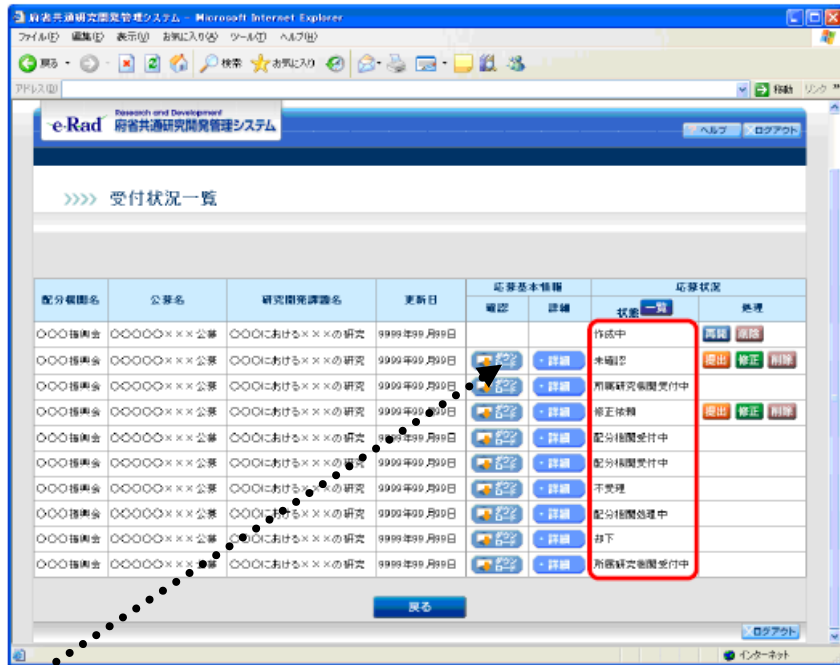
府省共通研究開発管理システム - Microsoft Internet Explorer

ファイル(F) 編集(E) 表示(V) お気に入り(A) ツール(T) ヘルプ(H)

戻る 検索 お気に入り

アドレス(D) 移動 リンク

Research and Development
e-Rad 府省共通研究開発管理システム

ヘルプ ログアウト

受付状況一覧

| 配分機関名 | 公募名 | 研究開発課題名 | 更新日 | 応募基本情報 確認 | 応募基本情報 詳細 | 応募状況 状態 一覧 | 応募状況 処理 |
|---|---|---|---|---|---|---|---|
| ○○○振興会 | ○○○○○×××公募 | ○○○における×××の研究 | 9999年99月99日 | | | 作成中 | 再開 削除 |
| ○○○振興会 | ○○○○○×××公募 | ○○○における×××の研究 | 9999年99月99日 | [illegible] | 詳細 | 未確認 | 提出 修正 削除 |
| ○○○振興会 | ○○○○○×××公募 | ○○○における×××の研究 | 9999年99月99日 | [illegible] | 詳細 | 所属研究機関受付中 | |
| ○○○振興会 | ○○○○○×××公募 | ○○○における×××の研究 | 9999年99月99日 | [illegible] | 詳細 | 修正依頼 | 提出 修正 削除 |
| ○○○振興会 | ○○○○○×××公募 | ○○○における×××の研究 | 9999年99月99日 | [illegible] | 詳細 | 配分機関受付中 | |
| ○○○振興会 | ○○○○○×××公募 | ○○○における×××の研究 | 9999年99月99日 | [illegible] | 詳細 | 配分機関受付中 | |
| ○○○振興会 | ○○○○○×××公募 | ○○○における×××の研究 | 9999年99月99日 | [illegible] | 詳細 | 不受理 | |
| ○○○振興会 | ○○○○○×××公募 | ○○○における×××の研究 | 9999年99月99日 | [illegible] | 詳細 | 配分機関処理中 | |
| ○○○振興会 | ○○○○○×××公募 | ○○○における×××の研究 | 9999年99月99日 | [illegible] | 詳細 | 却下 | |
| ○○○振興会 | ○○○○○×××公募 | ○○○における×××の研究 | 9999年99月99日 | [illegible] | 詳細 | 所属研究機関受付中 | |

戻る

ログアウト

インターネット